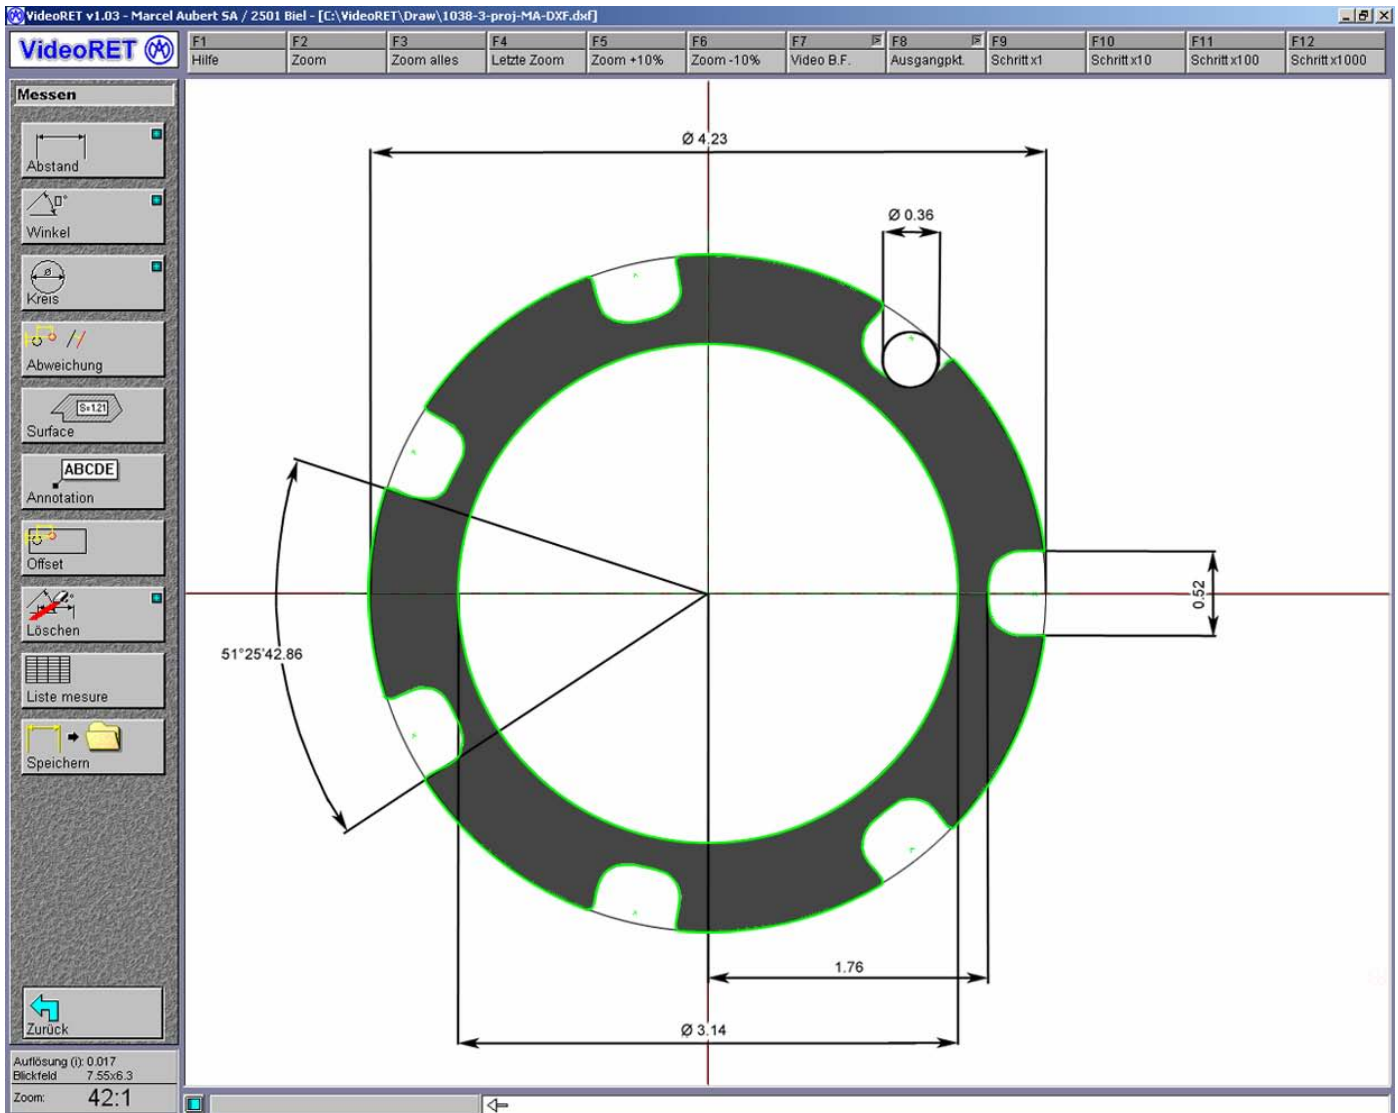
VideoRET v1.03 - Marcel Aubert SA / 2501 Biel - [C:\VideoRET\Draw\1038-3-proj-MA-DXF.dxf]

VideoRET

| F1 | F2 | F3 | F4 | F5 | F6 | F7 | F8 | F9 | F10 | F11 | F12 |
|---|---|---|---|---|---|---|---|---|---|---|---|
| Hilfe | Zoom | Zoom alles | Letzte Zoom | Zoom +10% | Zoom -10% | Video B.F. | Ausgangpkt. | Schritt x1 | Schritt x10 | Schritt x100 | Schritt x1000 |

Messen
Abstand
Winkel
Kreis
Abweichung
S=1.21
Surface
ABCDE
Annotation
Offset
Löschen
Liste mesure
Speichern
Zurück

Auflösung (i): 0.017
Blickfeld 7.55x6.3
Zoom: 42:1

Ø 4.23
Ø 0.36
0.52
51°25'42.86
1.76
Ø 3.14